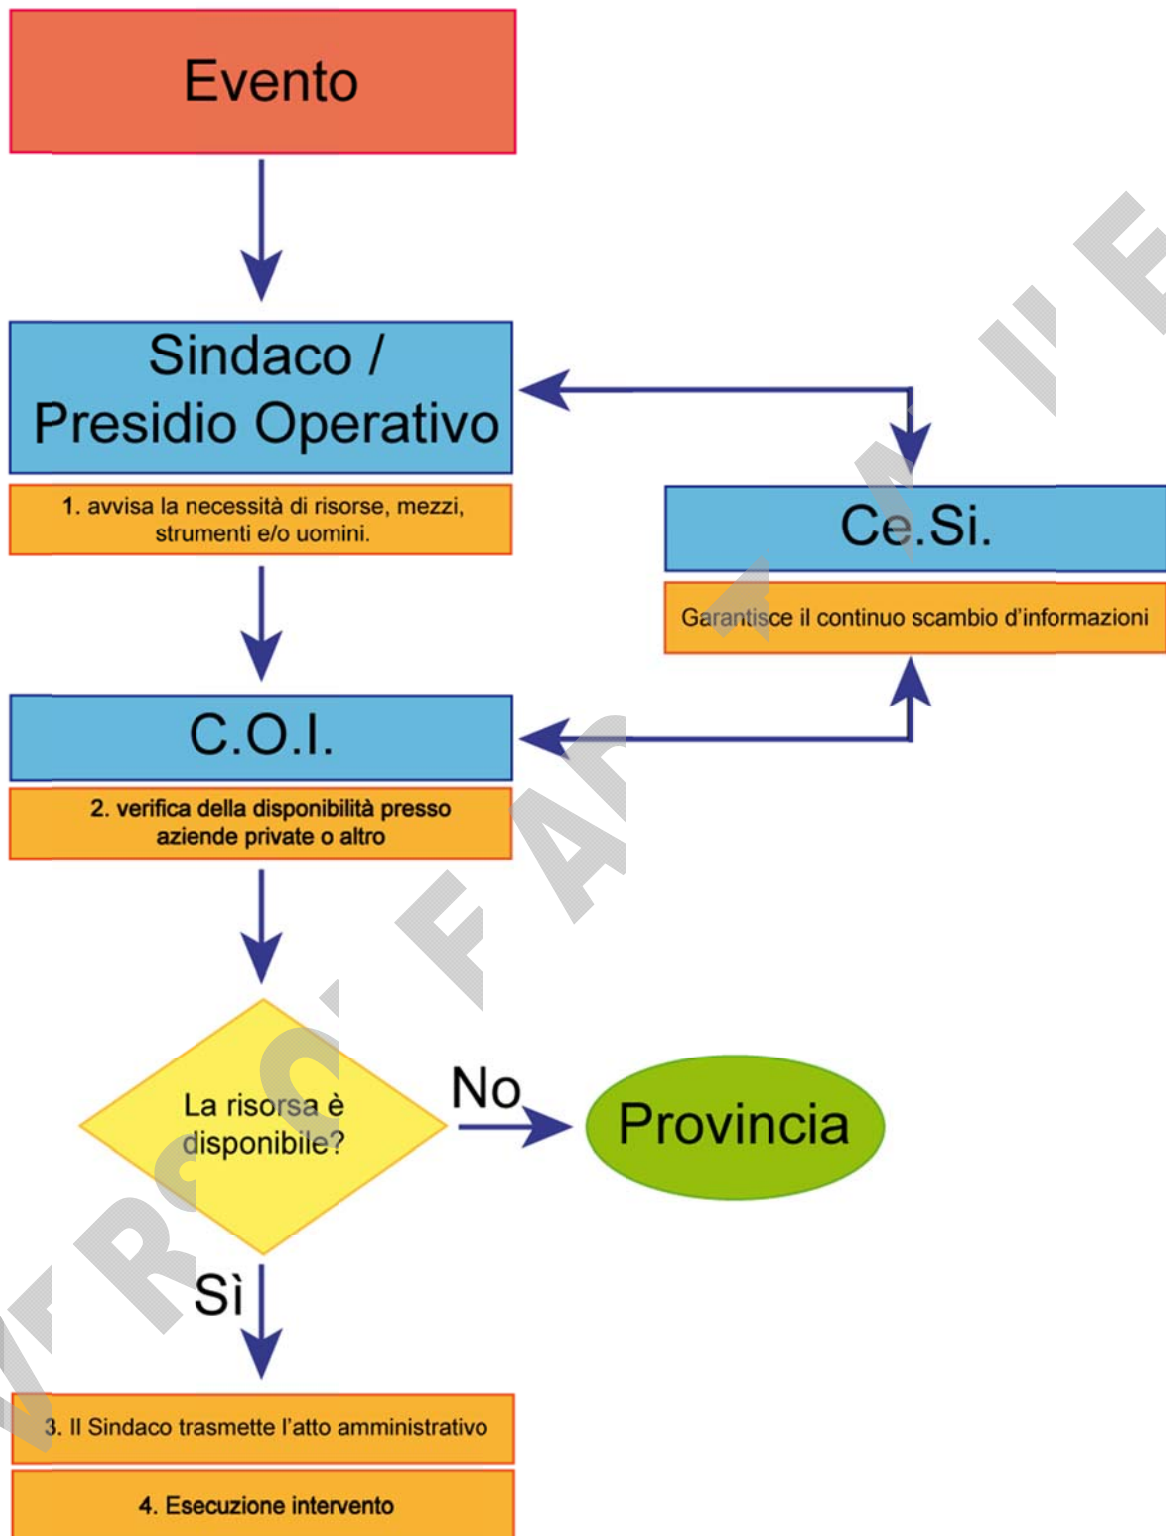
Evento

Sindaco / Presidio Operativo

1. avvisa la necessità di risorse, mezzi, strumenti e/o uomini.

Ce.Si.

Garantisce il continuo scambio d'informazioni

C.O.I.

2. verifica della disponibilità presso aziende private o altro

La risorsa è disponibile?

No

Provincia

Sì

3. Il Sindaco trasmette l'atto amministrativo

4. Esecuzione intervento

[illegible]